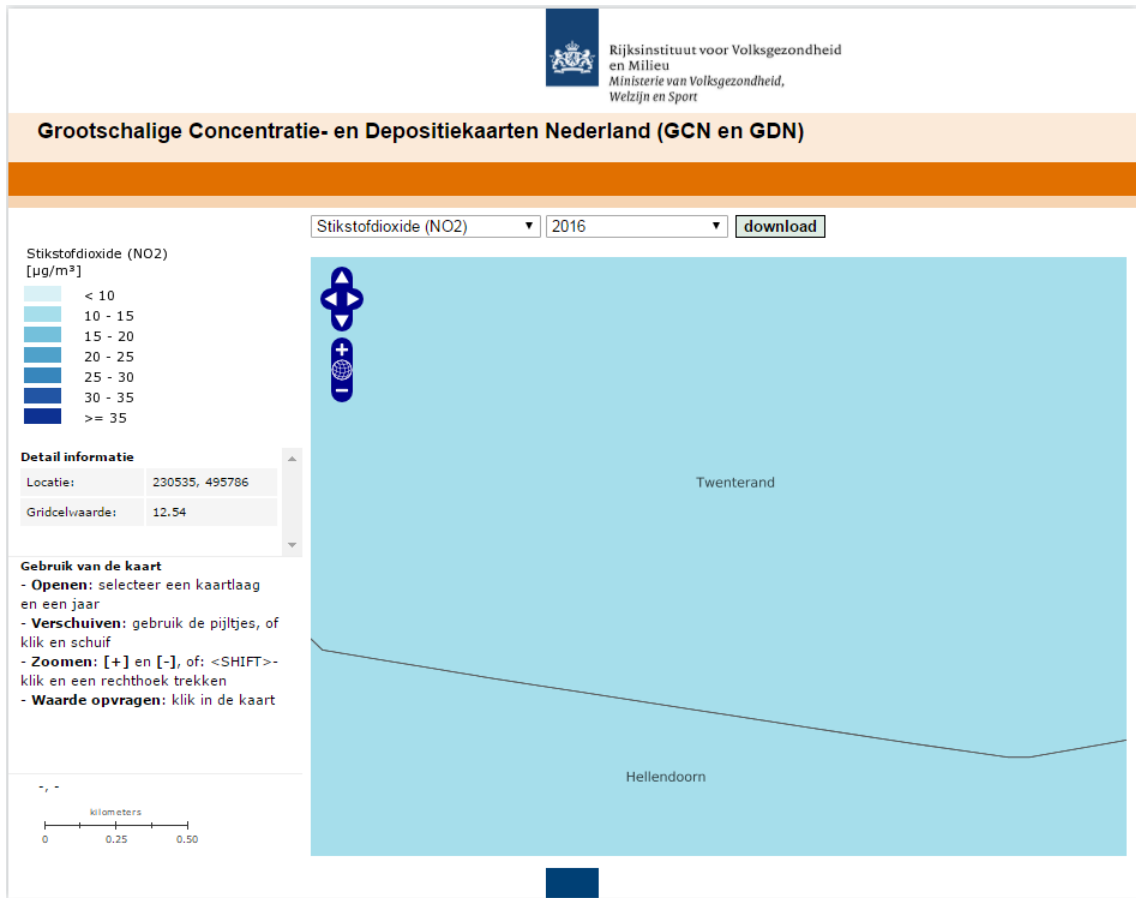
Rijksinstituut voor Volksgezondheid en Milieu
Ministerie van Volksgezondheid, Welzijn en Sport

Grootschalige Concentratie- en Depositiekaarten Nederland (GCN en GDN)

Stikstofdioxide (NO2) ▾ 2016 ▾ download

Stikstofdioxide (NO2)
[µg/m³]

< 10
10 - 15
15 - 20
20 - 25
25 - 30
30 - 35
>= 35

Detail informatie

| Locatie: | 230535, 495786 |
|---|---|
| Gridcelwaarde: | 12.54 |

Gebruik van de kaart
- **Openen**: selecteer een kaartlaag en een jaar
- **Verschuiven**: gebruik de pijltjes, of klik en schuif
- **Zoomen**: **[+]** en **[-]**, of: <SHIFT>-klik en een rechthoek trekken
- **Waarde opvragen**: klik in de kaart

-, -

kilometers
0 0.25 0.50

Twenterand

Hellendoorn